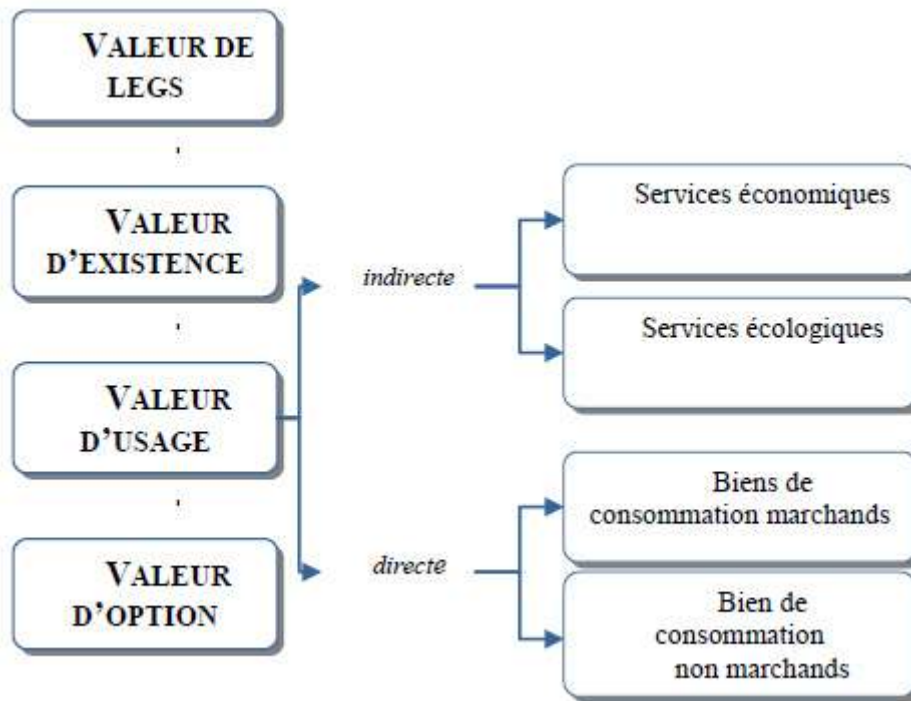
VALEUR DE LEGS

VALEUR D'EXISTENCE

VALEUR D'USAGE

VALEUR D'OPTION

indirecte

directe

Services économiques

Services écologiques

Biens de consommation marchands

Bien de consommation non marchands